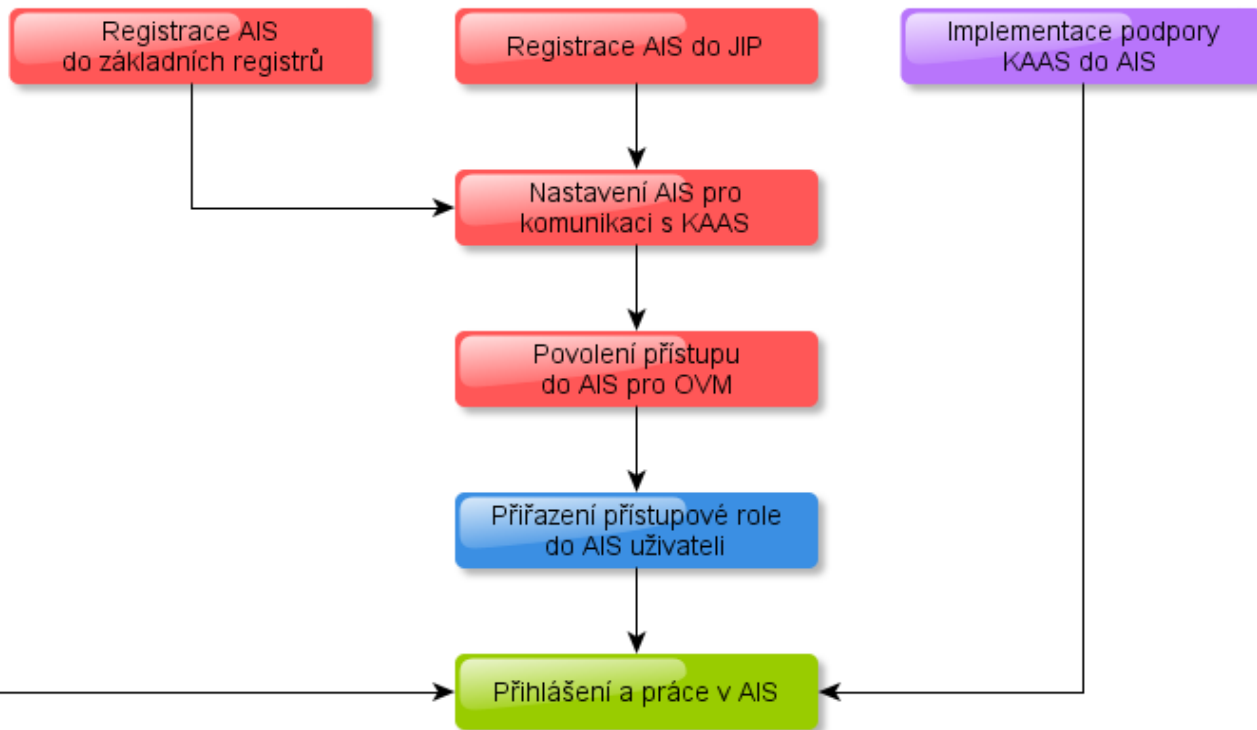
Registrace AIS do základních registrů

Registrace AIS do JIP

Implementace podpory KAAS do AIS

Nastavení AIS pro komunikaci s KAAS

Povolení přístupu do AIS pro OVM

Přiřazení přístupové role do AIS uživateli

Přihlášení a práce v AIS